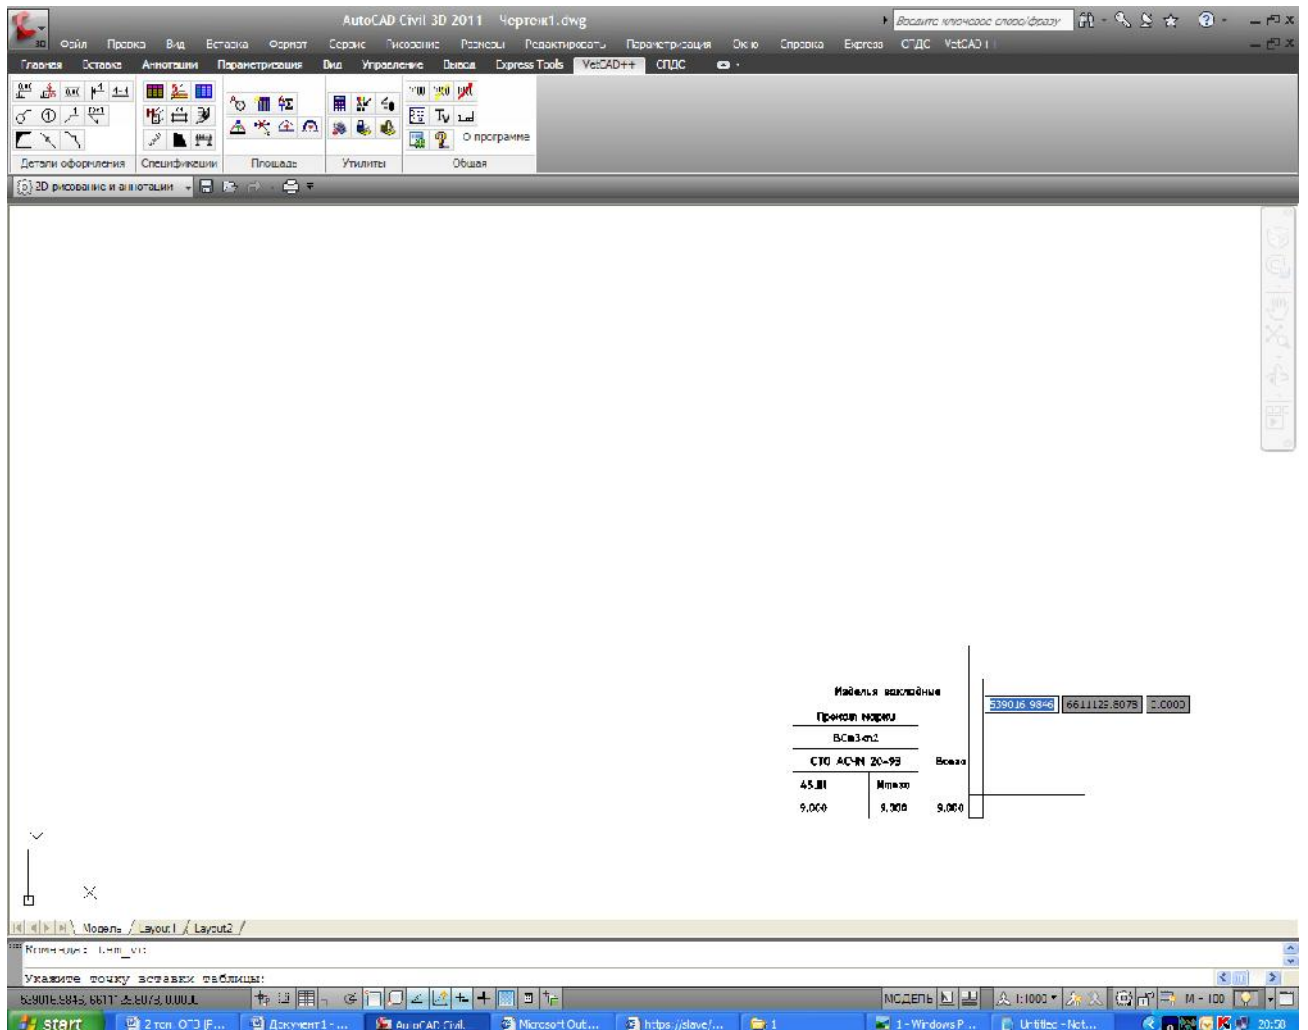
AutoCAD Civil 3D 2011 Чертеж1.dwg

Введите ключевое слово/фразу

Файл Правка Вид Вставка Формат Сервис Рисование Размеры Редактировать Параметризация Окно Справка Express СПДС VetCAD++

Главная Вставка Аннотации Параметризация Вид Управление Вывод Express Tools VetCAD++ СПДС

О программе

Детали оформления Спецификации Площади Утилиты Общая

2D рисование и аннотации

Изделия закладные

Прокат марки

ВСт3сп2

СТО АСЧМ 20-93

Всего

45Ш

Итого

9,000

9,000

9,000

5390J6.9846

6611125.8078

0.0000

Модель Layout1 Layout2

Команда: _tem_vt:

Укажите точку вставки таблицы:

5390J6.9846, 6611125.8078, 0.0000

МОДЕЛЬ

1:1000

М - 100

start

2 тсп ОТЭ (F...

Документ1 - ...

AutoCAD Civil...

Microsoft Out...

https://slave/...

1

1 - Windows P...

Untitled - Not...

20:50